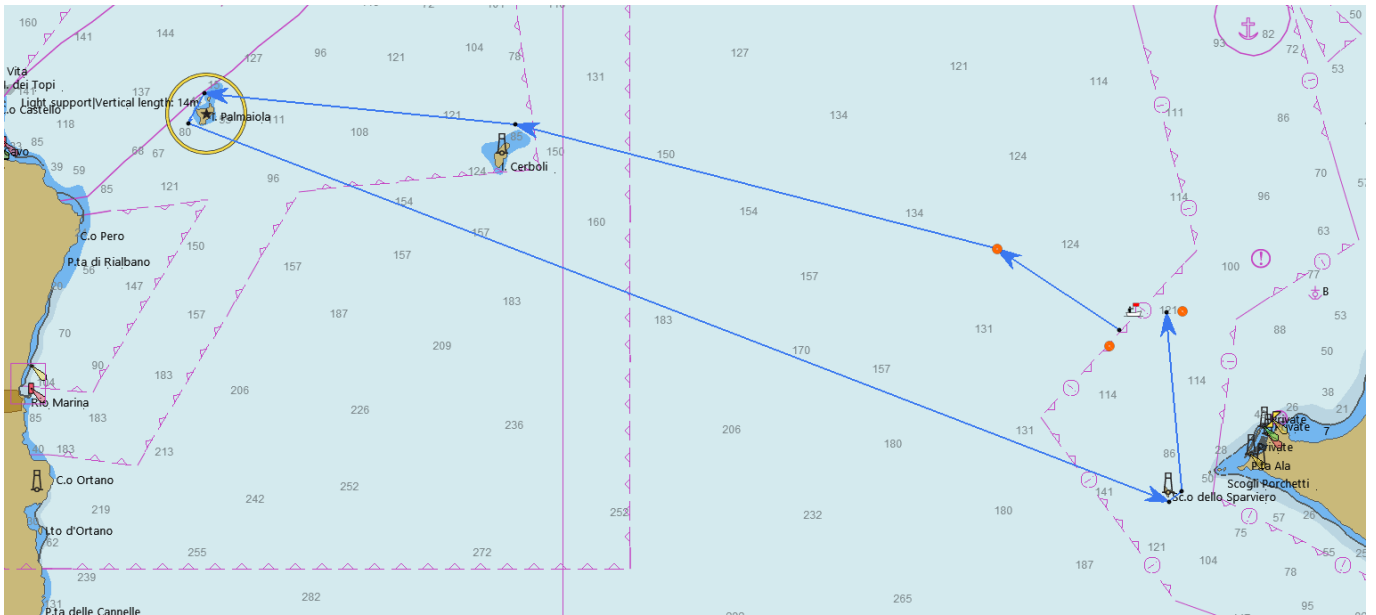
160
141
144
127
96
121
104
78
131
127
121
93
82
72
53
Vita
I. dei Topi
Light support|Vertical length: 14m
C.o Castello
137
118
80
I. Palmaiola
11
108
121
85
114
134
111
86
85
Cavo
39
59
68
67
Cerboli
124
150
150
124
70
57
85
121
96
154
134
114
96
C.o Pero
P.ta di Rialbano
56
150
157
160
154
124
100
63
147
157
157
183
157
77
B
70
157
187
209
183
131
121
88
53
90
183
170
157
114
50
38
Rio Marina
85
183
206
226
236
114
21
26
Private
Private
7
Private
P.ta Ala
Scogli Porchetti
10
183
213
206
180
131
86
28
50
C.o Ortano
219
242
252
141
Sc.o dello Sparviero
180
232
252
57
26
75
Lto d'Ortano
62
255
272
121
104
55
239
187
78
P.ta delle Cannelle
282
265
95